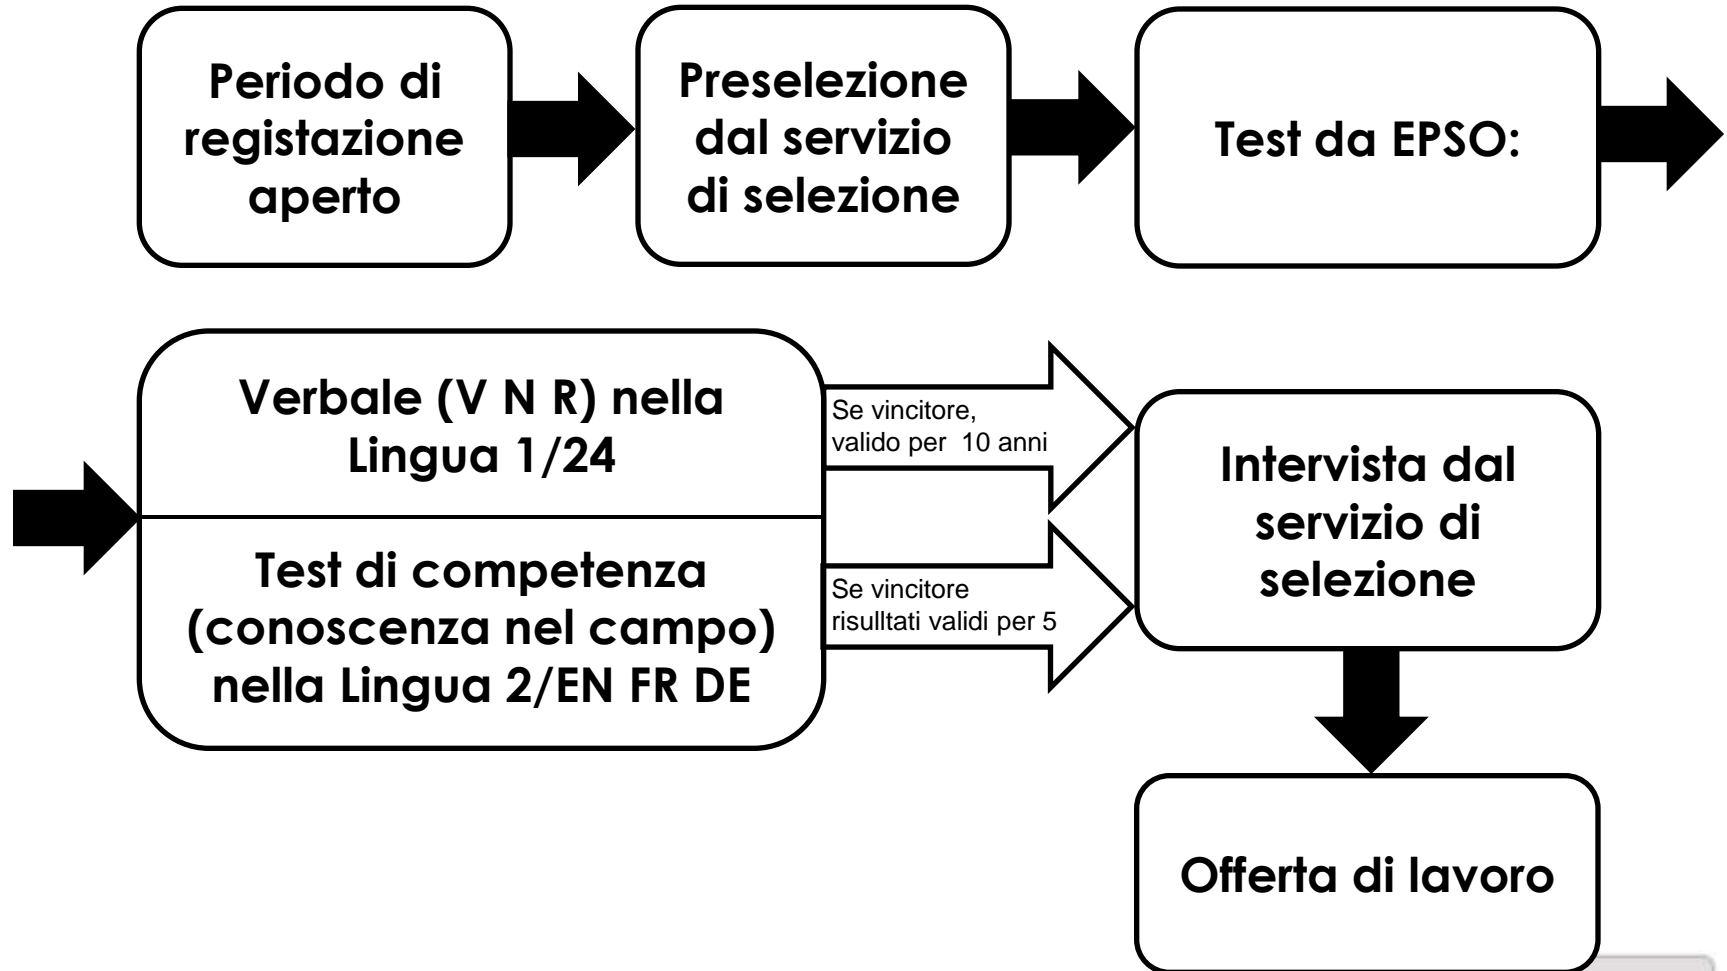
Periodo di registazione aperto

Preselezione dal servizio di selezione

Test da EPSO:

Verbale (V N R) nella Lingua 1/24

Test di competenza (conoscenza nel campo) nella Lingua 2/EN FR DE

Se vincitore, valido per 10 anni

Se vincitore risulltati validi per 5

Intervista dal servizio di selezione

Offerta di lavoro